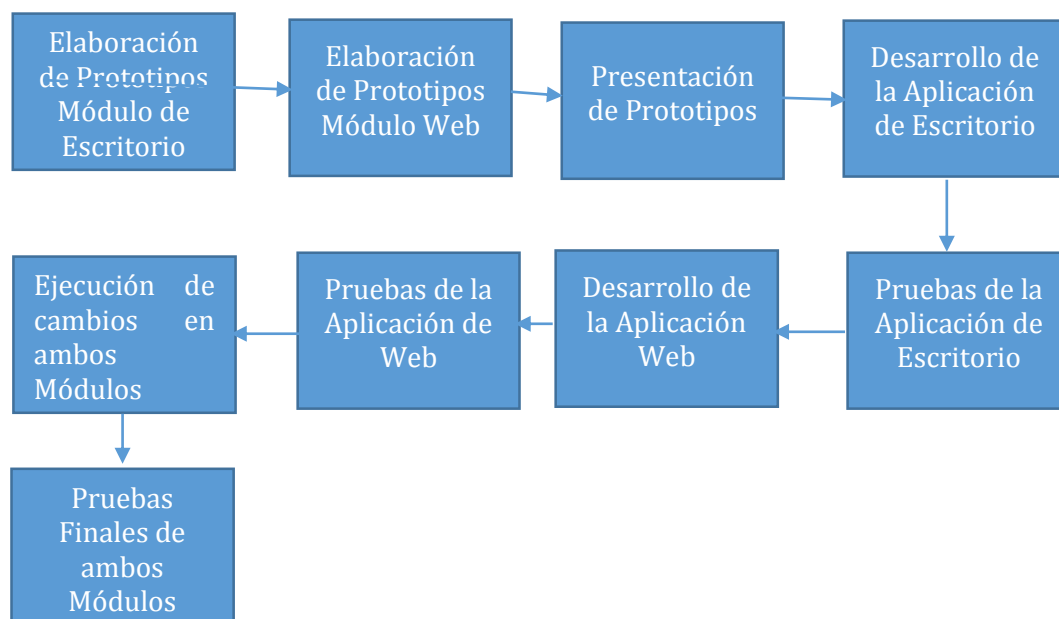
Elaboración de Prototipos Módulo de Escritorio

Elaboración de Prototipos Módulo Web

Presentación de Prototipos

Desarrollo de la Aplicación de Escritorio

Pruebas de la Aplicación de Escritorio

Desarrollo de la Aplicación Web

Pruebas de la Aplicación de Web

Ejecución de cambios en ambos Módulos

Pruebas Finales de ambos Módulos